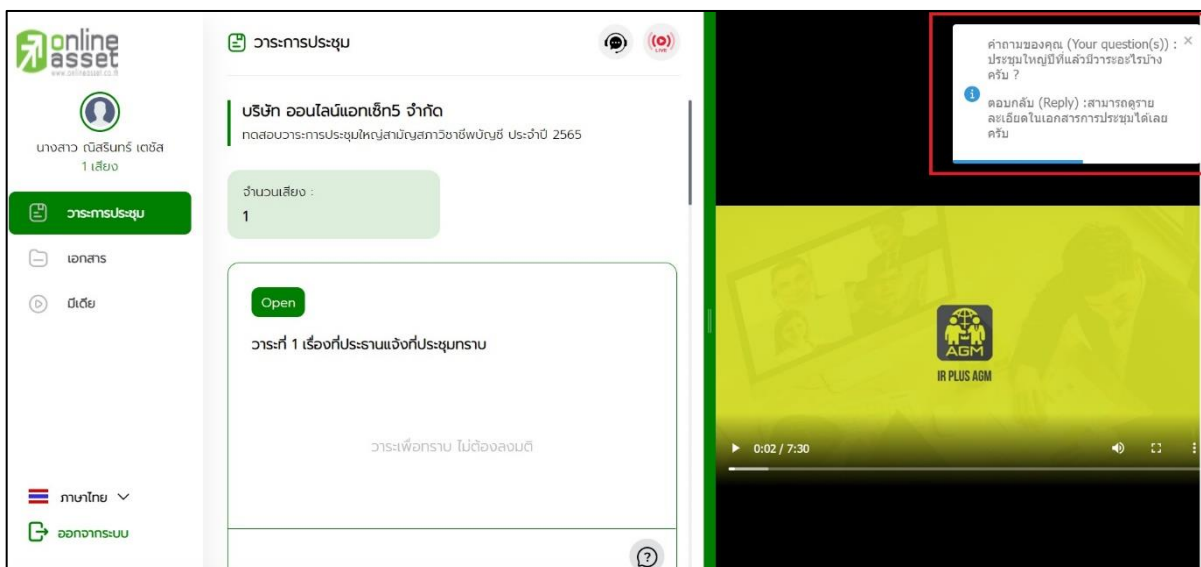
online asset
www.onlineasset.co.th

นางสาว ณิสรินทร์ เตชัส
1 เสียง

วาระการประชุม
เอกสาร
มีเดีย

ภาษาไทย

ออกจากระบบ

วาระการประชุม

LIVE

บริษัท ออนไลน์แอทเซ็ท5 จำกัด
ทดสอบวาระการประชุมใหญ่สามัญสภาวิชาชีพบัญชี ประจำปี 2565

จำนวนเสียง :
1

Open

วาระที่ 1 เรื่องที่ประธานแจ้งที่ประชุมทราบ

วาระเพื่อทราบ ไม่ต้องลงมติ

คำถามของคุณ (Your question(s)) : ประชุมใหญ่ปีที่แล้วมีวาระอะไรบ้างครับ ?

ตอบกลับ (Reply) :สามารถดูรายละเอียดในเอกสารการประชุมได้เลยครับ

AGM
IR PLUS AGM

0:02 / 7:30